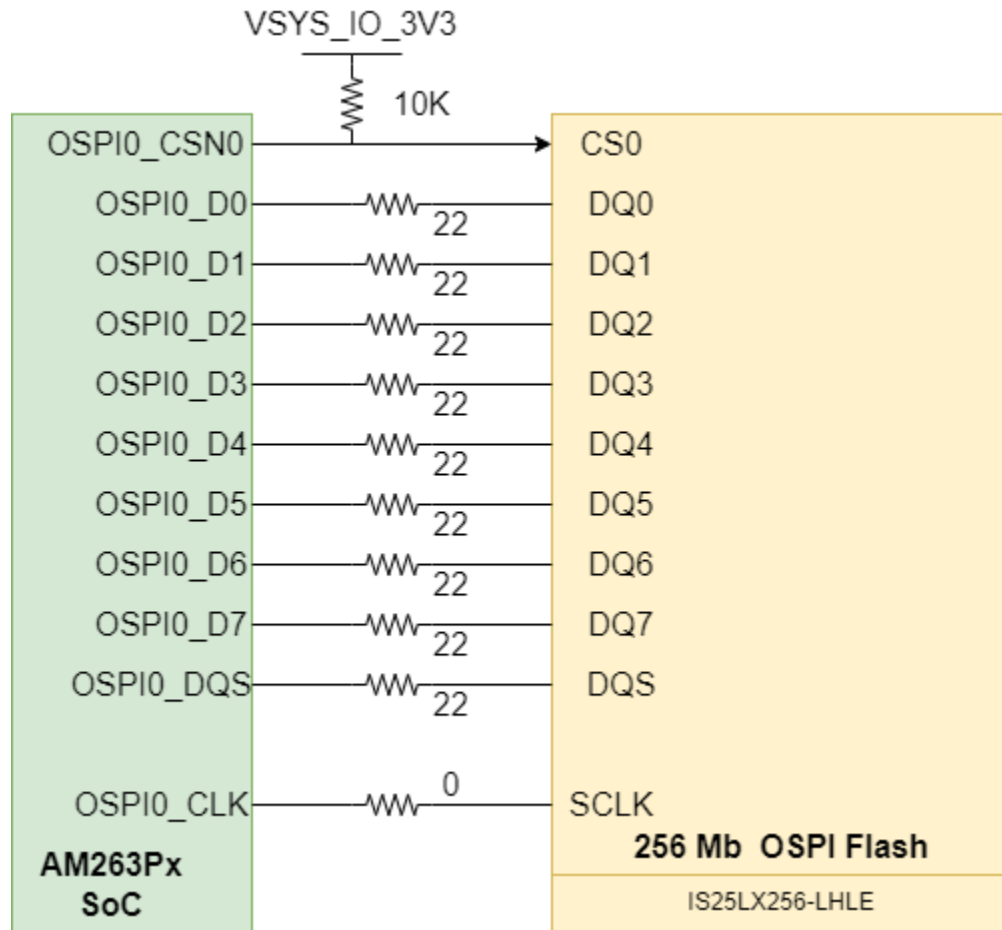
VSYS_IO_3V3

10K

OSPI0_CSN0
OSPI0_D0
OSPI0_D1
OSPI0_D2
OSPI0_D3
OSPI0_D4
OSPI0_D5
OSPI0_D6
OSPI0_D7
OSPI0_DQS
OSPI0_CLK

22
22
22
22
22
22
22
22
22
0

CS0
DQ0
DQ1
DQ2
DQ3
DQ4
DQ5
DQ6
DQ7
DQS
SCLK

AM263Px SoC

256 Mb OSPI Flash

IS25LX256-LHLE